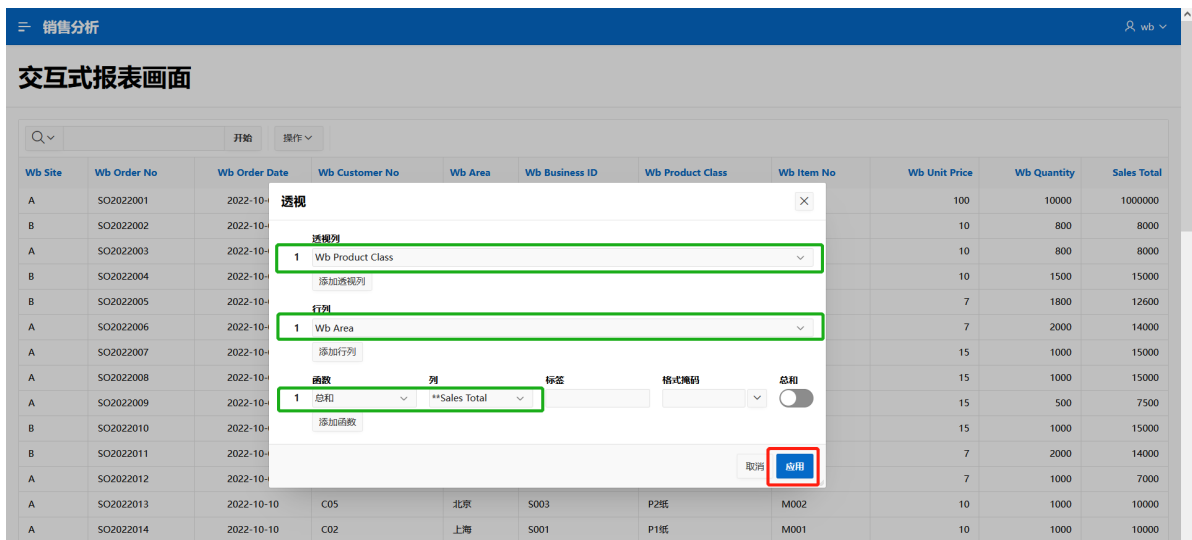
销售分析

wb

交互式报表画面

开始 操作

| Wb Site | Wb Order No | Wb Order Date | Wb Customer No | Wb Area | Wb Business ID | Wb Product Class | Wb Item No | Wb Unit Price | Wb Quantity | Sales Total |
|---|---|---|---|---|---|---|---|---|---|---|
| A | SO2022001 | 2022-10-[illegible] | | | | | | 100 | 10000 | 1000000 |
| B | SO2022002 | 2022-10-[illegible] | | | | | | 10 | 800 | 8000 |
| A | SO2022003 | 2022-10-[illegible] | | | | | | 10 | 800 | 8000 |
| B | SO2022004 | 2022-10-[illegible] | | | | | | 10 | 1500 | 15000 |
| B | SO2022005 | 2022-10-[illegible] | | | | | | 7 | 1800 | 12600 |
| A | SO2022006 | 2022-10-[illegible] | | | | | | 7 | 2000 | 14000 |
| A | SO2022007 | 2022-10-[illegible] | | | | | | 15 | 1000 | 15000 |
| A | SO2022008 | 2022-10-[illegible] | | | | | | 15 | 1000 | 15000 |
| A | SO2022009 | 2022-10-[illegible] | | | | | | 15 | 500 | 7500 |
| B | SO2022010 | 2022-10-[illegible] | | | | | | 15 | 1000 | 15000 |
| B | SO2022011 | 2022-10-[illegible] | | | | | | 7 | 2000 | 14000 |
| A | SO2022012 | 2022-10-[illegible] | | | | | | 7 | 1000 | 7000 |
| A | SO2022013 | 2022-10-10 | C05 | 北京 | S003 | P2纸 | M002 | 10 | 1000 | 10000 |
| A | SO2022014 | 2022-10-10 | C02 | 上海 | S001 | P1纸 | M001 | 10 | 1000 | 10000 |

透视

透视列
1 Wb Product Class
添加透视列

行列
1 Wb Area
添加行列

函数 列 标签 格式掩码 总和
1 总和 **Sales Total
添加函数

取消 应用